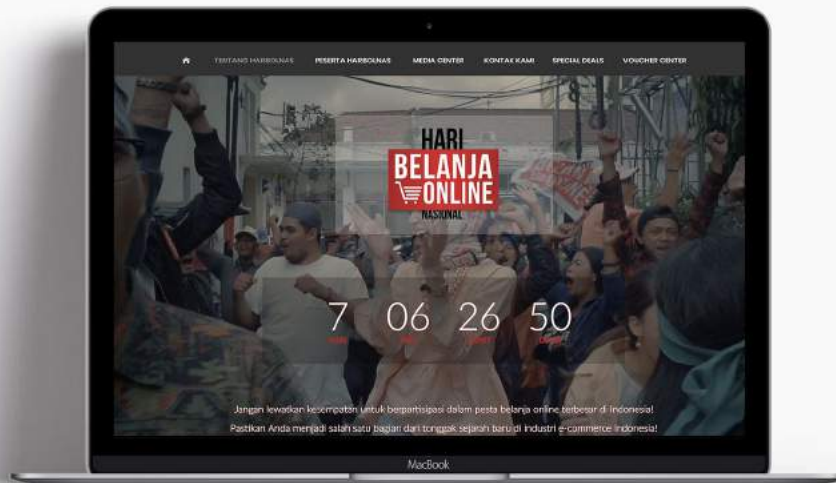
TENTANG HARBOLNAS PESERTA HARBOLNAS MEDIA CENTER KONTAK KAMI SPECIAL DEALS VOUCHER CENTER

HARI
BELANJA
ONLINE
NASIONAL

7 06 26 50
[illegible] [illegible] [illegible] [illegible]

Jangan lewatkan kesempatan untuk berpartisipasi dalam pesta belanja online terbesar di Indonesia!

Pastikan Anda menjadi salah satu bagian dari tonggak sejarah baru di industri e-commerce Indonesia!

MacBook